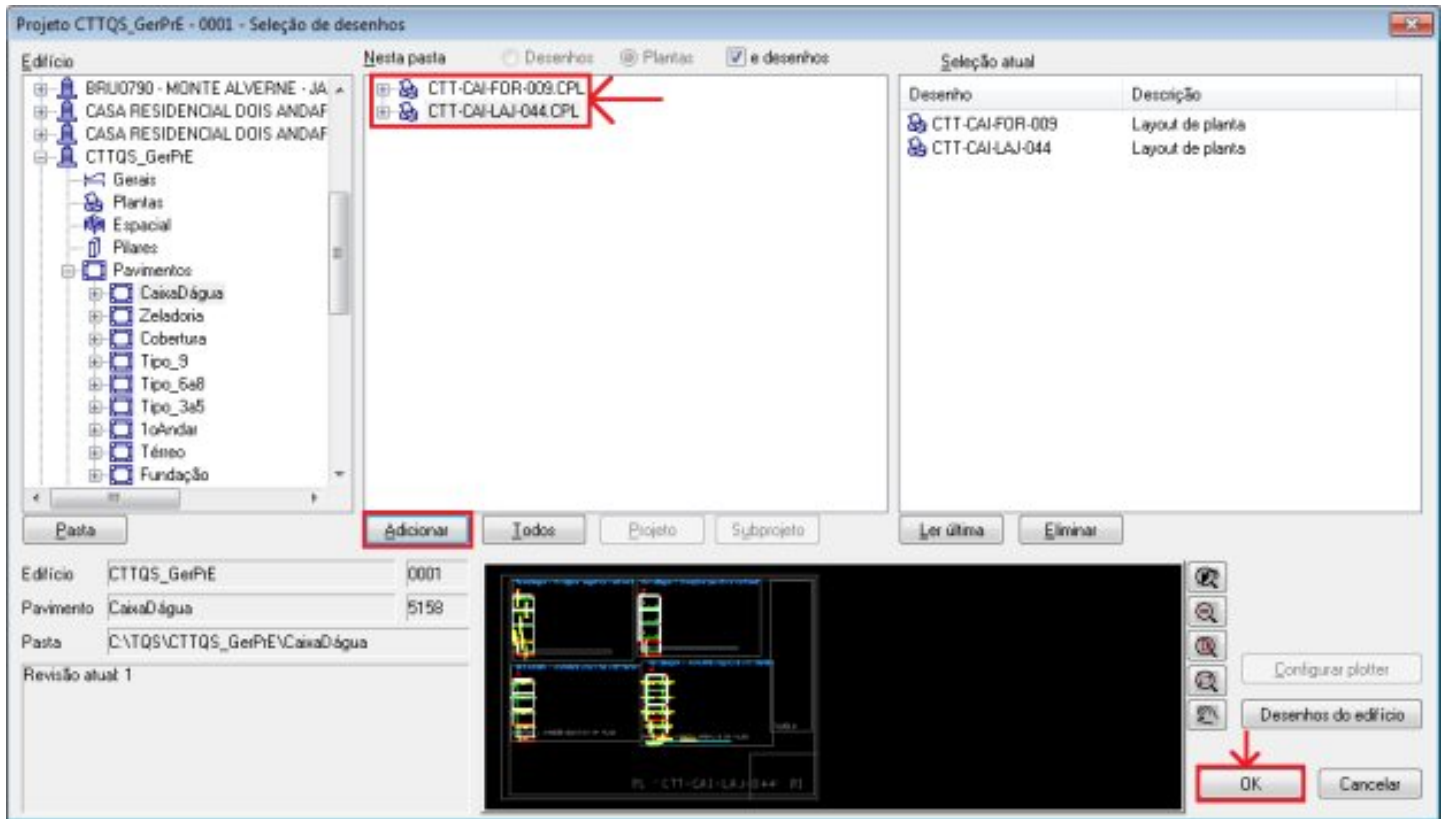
Projeto CTTQS_GerPrE - 0001 - Seleção de desenhos

Edifício
BRU0790 - MONTE ALVERNE - JA
CASA RESIDENCIAL DOIS ANDAF
CASA RESIDENCIAL DOIS ANDAF
CTTQS_GerPrE
Gerais
Plantas
Espacial
Pilares
Pavimentos
CaixaDágua
Zeladoria
Cobertura
Tipo_9
Tipo_6a8
Tipo_3a5
1oAndar
Térreo
Fundação

Nesta pasta
Desenhos
Plantas
e desenhos
CTT-CAI-FOR-009.CPL
CTT-CAI-LAJ-044.CPL

Seleção atual
| Desenho | Descrição |
|---|---|
| CTT-CAI-FOR-009 | Layout de planta |
| CTT-CAI-LAJ-044 | Layout de planta |

Pasta
Adicionar
Todos
Projeto
Subprojeto
Ler última
Eliminar

Edifício CTTQS_GerPrE 0001
Pavimento CaixaDágua 5158
Pasta C:\TQS\CTTQS_GerPrE\CaixaDágua
Revisão atual: 1

PL CTT-CAI-LAJ-044 R1

Configurar plotter
Desenhos do edifício
OK
Cancelar